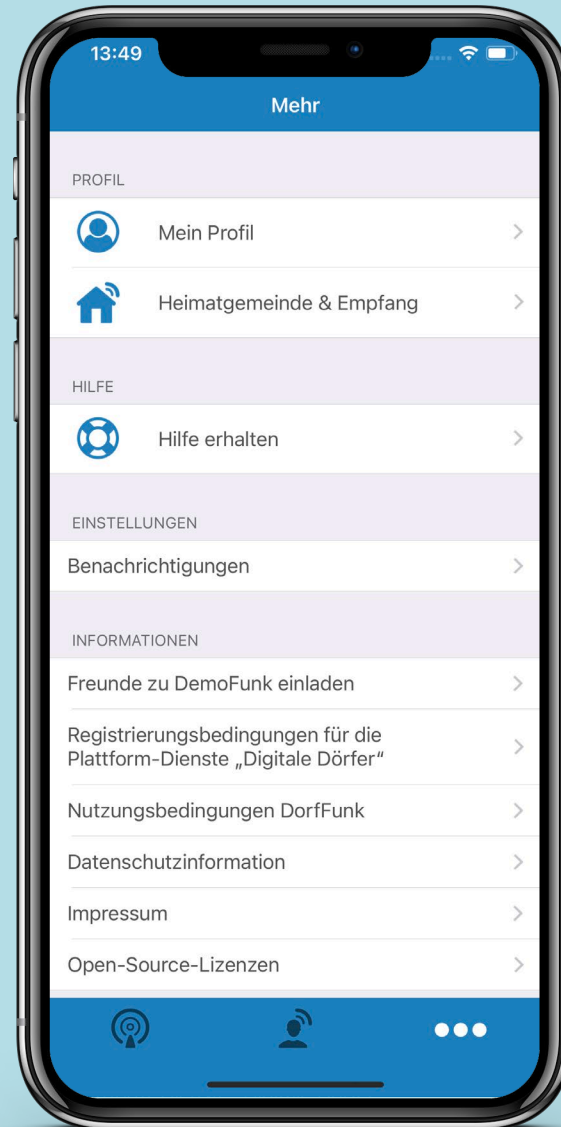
13:49

Mehr

PROFIL

Mein Profil

Heimatgemeinde & Empfang

HILFE

Hilfe erhalten

EINSTELLUNGEN

Benachrichtigungen

INFORMATIONEN

Freunde zu DemoFunk einladen

Registrierungsbedingungen für die Plattform-Dienste „Digitale Dörfer“

Nutzungsbedingungen DorfFunk

Datenschutzinformation

Impressum

Open-Source-Lizenzen